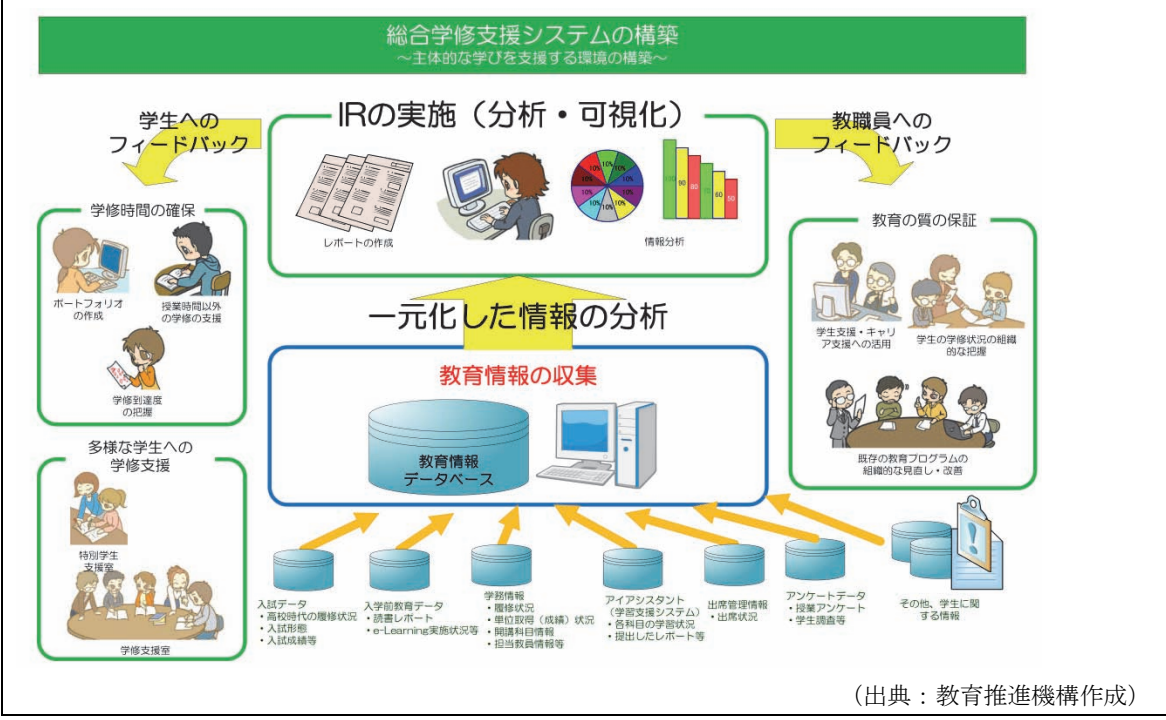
総合学修支援システムの構築
〜主体的な学びを支援する環境の構築〜

学生への
フィードバック

IRの実施（分析・可視化）

教職員への
フィードバック

レポートの作成

情報分析

学修時間の確保

ポートフォリオの作成

授業時間以外の学修の支援

学修到達度の把握

一元化した情報の分析

教育の質の保証

学生支援・キャリア支援への活用

学生の学修状況の組織的な把握

既存の教育プログラムの組織的な見直し・改善

教育情報の収集

教育情報
データベース

多様な学生への
学修支援

特別学生支援室

学修支援室

入試データ
・高校時代の履修状況
・入試形態
・入試成績等

入学前教育データ
・読書レポート
・e-Learning実施状況等

学務情報
・履修状況
・単位取得（成績）状況
・開講科目情報
・担当教員情報等

アイアシスタント
（学習支援システム）
・各科目の学習状況
・提出したレポート等

出席管理情報
・出席状況

アンケートデータ
・授業アンケート
・学生調査等

その他、学生に関する情報

（出典：教育推進機構作成）